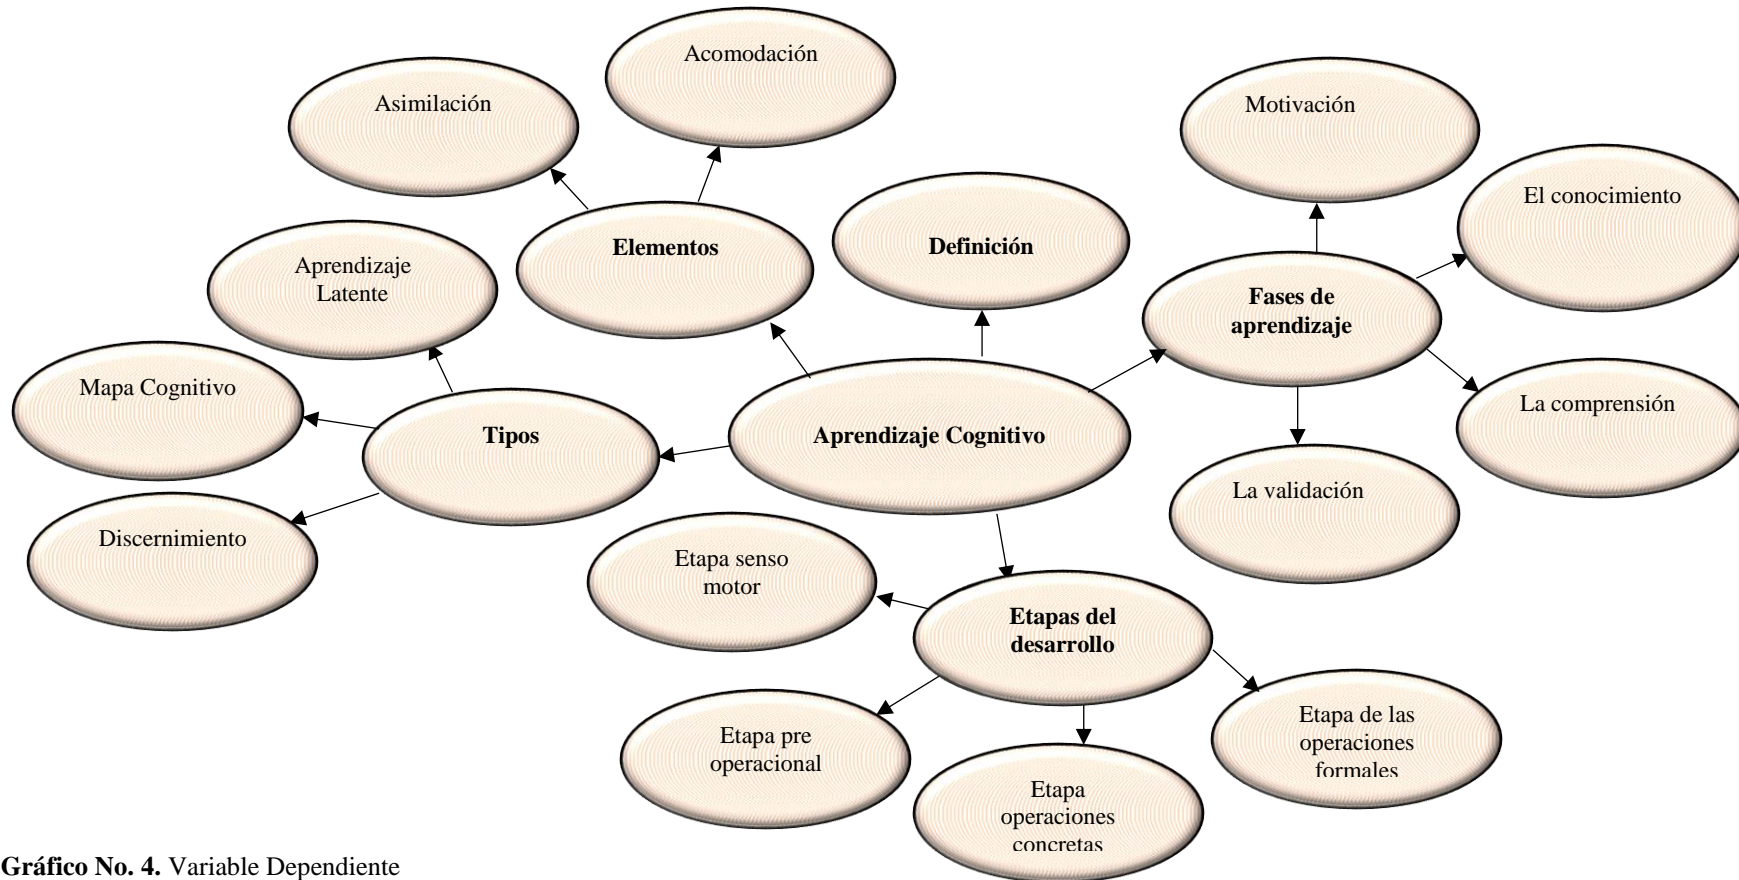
Aprendizaje Cognitivo

Elementos

Asimilación

Acomodación

Definición

Fases de aprendizaje

Motivación

El conocimiento

La comprensión

La validación

Tipos

Aprendizaje Latente

Mapa Cognitivo

Discernimiento

Etapas del desarrollo

Etapa senso motor

Etapa pre operacional

Etapa operaciones concretas

Etapa de las operaciones formales

**Gráfico No. 4.** Variable Dependiente